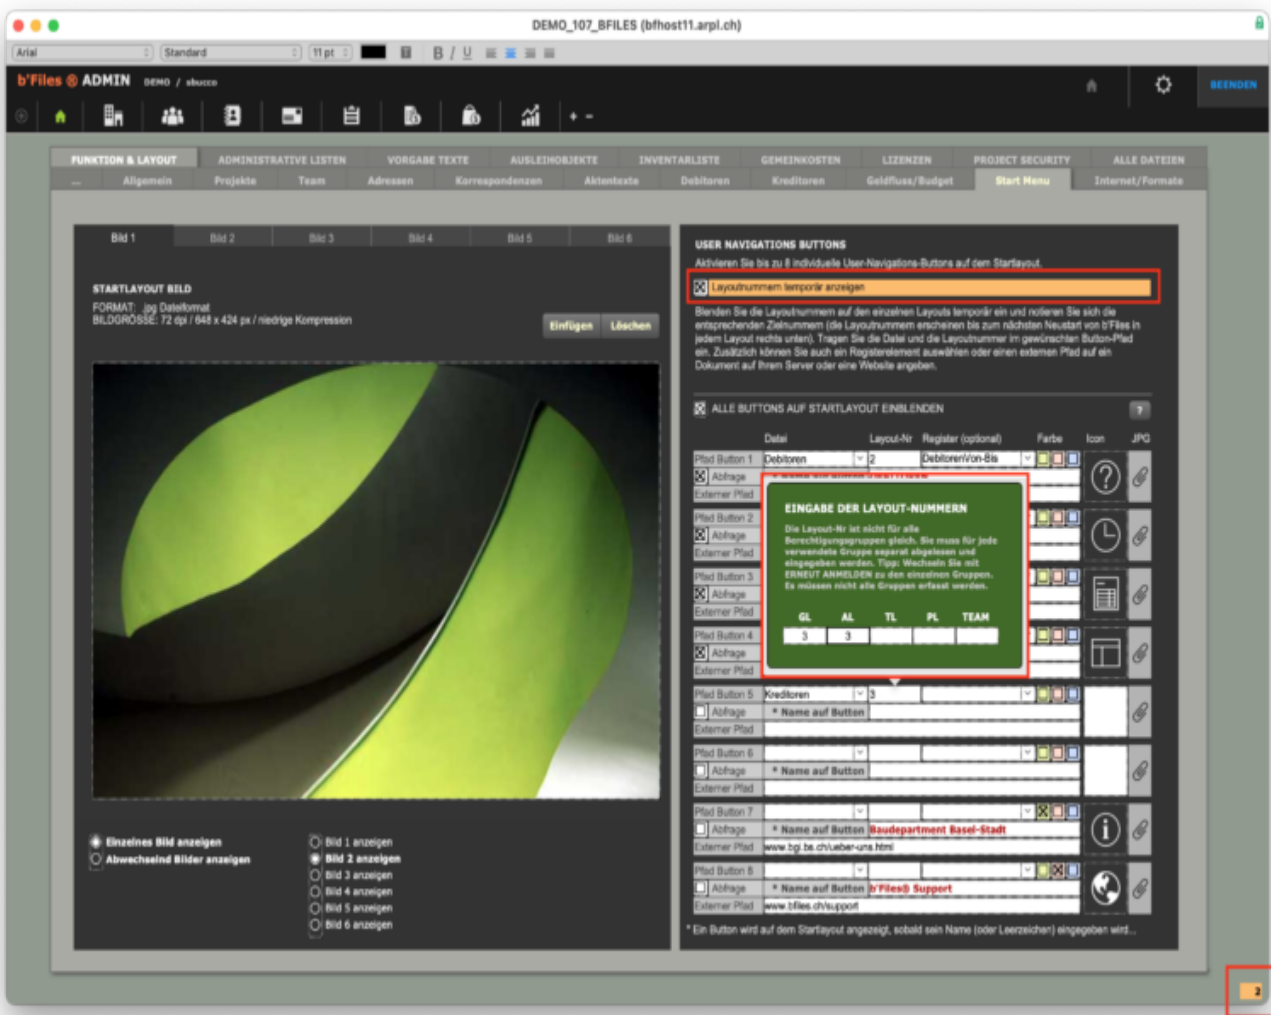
DEMO_107_BFILES (bfhost11.arpl.ch)

Arial | Standard | 11 pt

b'Files ® ADMIN DEMO / sbucco

BEENDEN

FUNKTION & LAYOUT | ADMINISTRATIVE LISTEN | VORGABE TEXTE | AUSLEIHOBJEKTE | INVENTARLISTE | GEMEINKOSTEN | LIZENZEN | PROJECT SECURITY | ALLE DATEIEN

... | Allgemein | Projekte | Team | Adressen | Korrespondenzen | Aktentexte | Debitoren | Kreditoren | Geldfluss/Budget | Start Menu | Internet/Formate

Bild 1 | Bild 2 | Bild 3 | Bild 4 | Bild 5 | Bild 6

STARTLAYOUT BILD
FORMAT: .jpg Dateiformat
BILDGRÖSSE: 72 dpi / 648 x 424 px / niedrige Kompression

Einfügen | Löschen

Einzelnes Bild anzeigen
Abwechselnd Bilder anzeigen

Bild 1 anzeigen
Bild 2 anzeigen
Bild 3 anzeigen
Bild 4 anzeigen
Bild 5 anzeigen
Bild 6 anzeigen

USER NAVIGATIONS BUTTONS
Aktivieren Sie bis zu 8 individuelle User-Navigations-Buttons auf dem Startlayout.

Layoutnummern temporär anzeigen

Blenden Sie die Layoutnummern auf den einzelnen Layouts temporär ein und notieren Sie sich die entsprechenden Zielnummern (die Layoutnummern erscheinen bis zum nächsten Neustart von b'Files in jedem Layout rechts unten). Tragen Sie die Datei und die Layoutnummer im gewünschten Button-Pfad ein. Zusätzlich können Sie auch ein Registerelement auswählen oder einen externen Pfad auf ein Dokument auf Ihrem Server oder eine Website angeben.

ALLE BUTTONS AUF STARTLAYOUT EINBLENDEN

Datei | Layout-Nr | Register (optional) | Farbe | Icon | JPG

Pfad Button 1 | Debitoren | 2 | DebitorenVon-Bis
Abfrage
Externer Pfad
Pfad Button 2
Abfrage
Externer Pfad
Pfad Button 3
Abfrage
Externer Pfad
Pfad Button 4
Abfrage
Externer Pfad
Pfad Button 5 | Kreditoren | 3
Abfrage | * Name auf Button
Externer Pfad
Pfad Button 6
Abfrage | * Name auf Button
Externer Pfad
Pfad Button 7
Abfrage | * Name auf Button | Baudepartment Basel-Stadt
Externer Pfad | www.bgi.bs.ch/ueber-uns.html
Pfad Button 8
Abfrage | * Name auf Button | b'Files® Support
Externer Pfad | www.bfiles.ch/support

EINGABE DER LAYOUT-NUMMERN
Die Layout-Nr ist nicht für alle Berechtigungsgruppen gleich. Sie muss für jede verwendete Gruppe separat abgelesen und eingegeben werden. Tipp: Wechseln Sie mit ERNEUT ANMELDEN zu den einzelnen Gruppen. Es müssen nicht alle Gruppen erfasst werden.

| GL | AL | TL | PL | TEAM |
|---|---|---|---|---|
| 3 | 3 | | | |

* Ein Button wird auf dem Startlayout angezeigt, sobald sein Name (oder Leerzeichen) eingegeben wird...

2